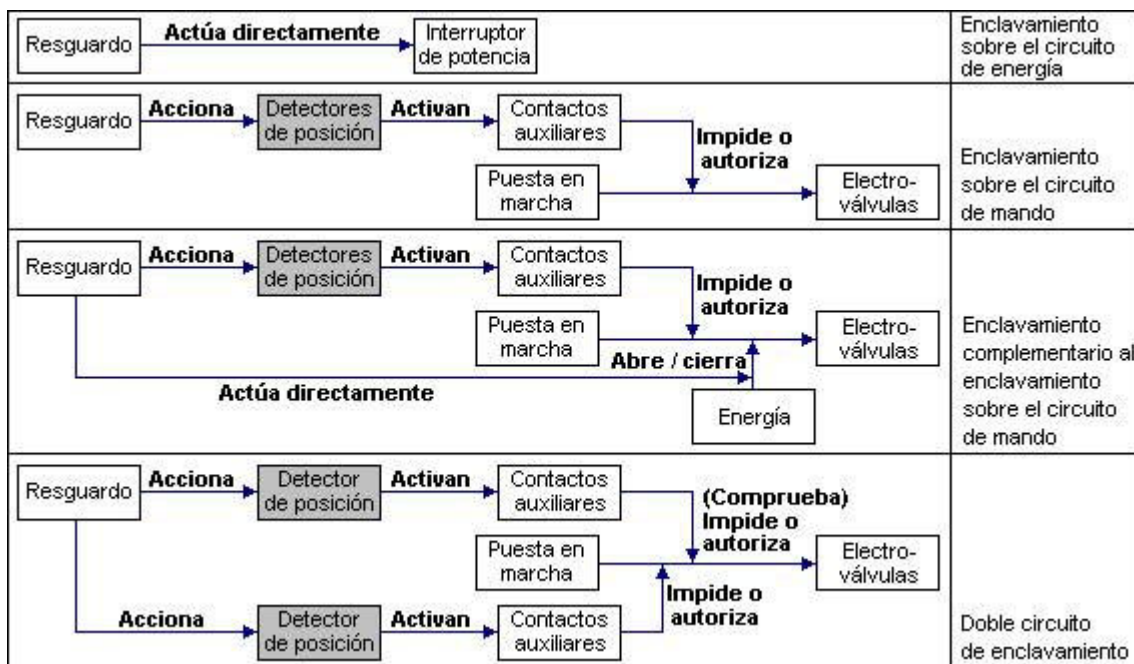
| | |
|---|---|
| Resguardo **Actúa directamente** Interruptor de potencia | Enclavamiento sobre el circuito de energía |
| Resguardo **Acciona** Detectores de posición **Activan** Contactos auxiliares **Impide o autoriza** Puesta en marcha Electro-válvulas | Enclavamiento sobre el circuito de mando |
| Resguardo **Acciona** Detectores de posición **Activan** Contactos auxiliares **Impide o autoriza** Puesta en marcha **Abre / cierra** Electro-válvulas **Actúa directamente** Energía | Enclavamiento complementario al enclavamiento sobre el circuito de mando |
| Resguardo **Acciona** Detector de posición **Activan** Contactos auxiliares **(Comprueba) Impide o autoriza** Puesta en marcha Electro-válvulas **Impide o autoriza** **Acciona** Detector de posición **Activan** Contactos auxiliares | Doble circuito de enclavamiento |